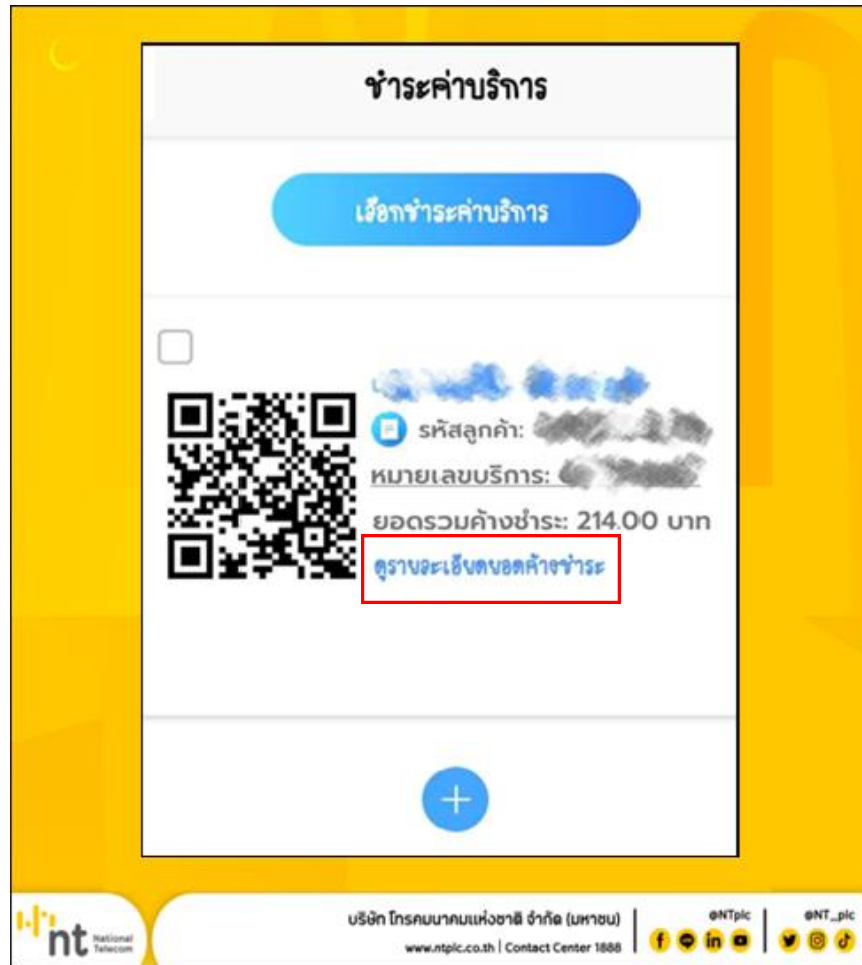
ชำระค่าบริการ

เลือกชำระค่าบริการ

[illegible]

รหัสลูกค้า: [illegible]

หมายเลขบริการ: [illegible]

ยอดรวมค้างชำระ: 214.00 บาท

ดูรายละเอียดยอดค้างชำระ

+

nt National Telecom

บริษัท โทรคมนาคมแห่งชาติ จำกัด (มหาชน)
www.ntplc.co.th | Contact Center 1888

@NTplc

@NT_plc